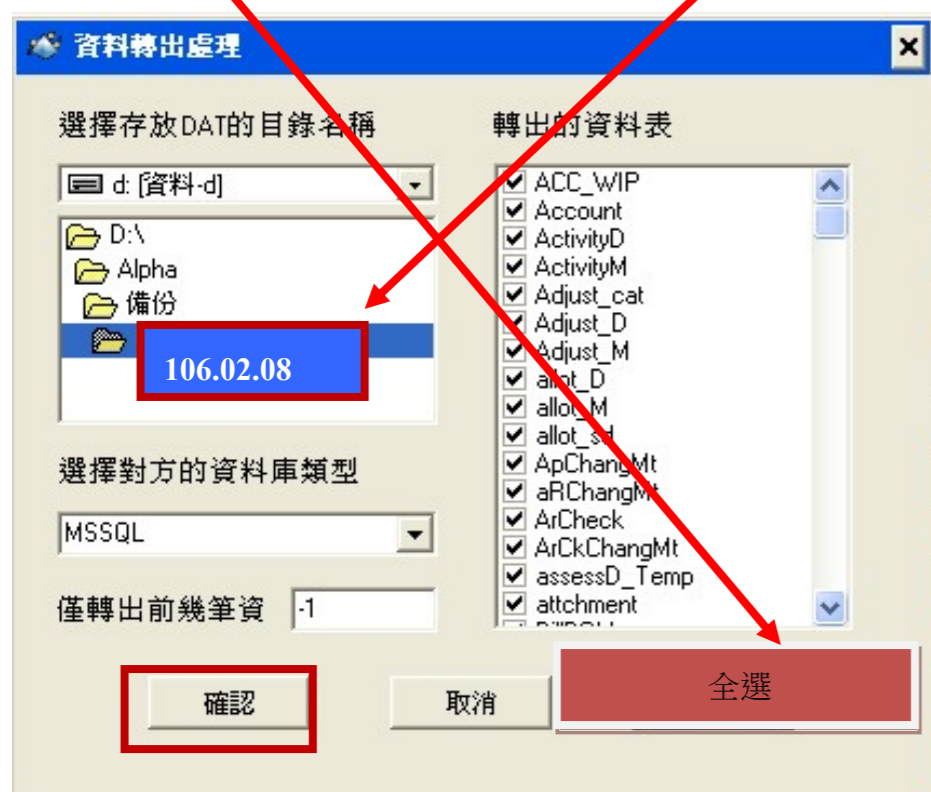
資料轉出處理

選擇存放DAT的目錄名稱

d: [資料-d]

D:\
Alpha
備份
106.02.08

轉出的資料表

ACC_WIP
Account
ActivityD
ActivityM
Adjust_cat
Adjust_D
Adjust_M
allot_D
allot_M
allot_sd
ApChangMt
aRChangMt
ArCheck
ArCkChangMt
assessD_Temp
attchment

選擇對方的資料庫類型

MSSQL

僅轉出前幾筆資 -1

確認

取消

全選